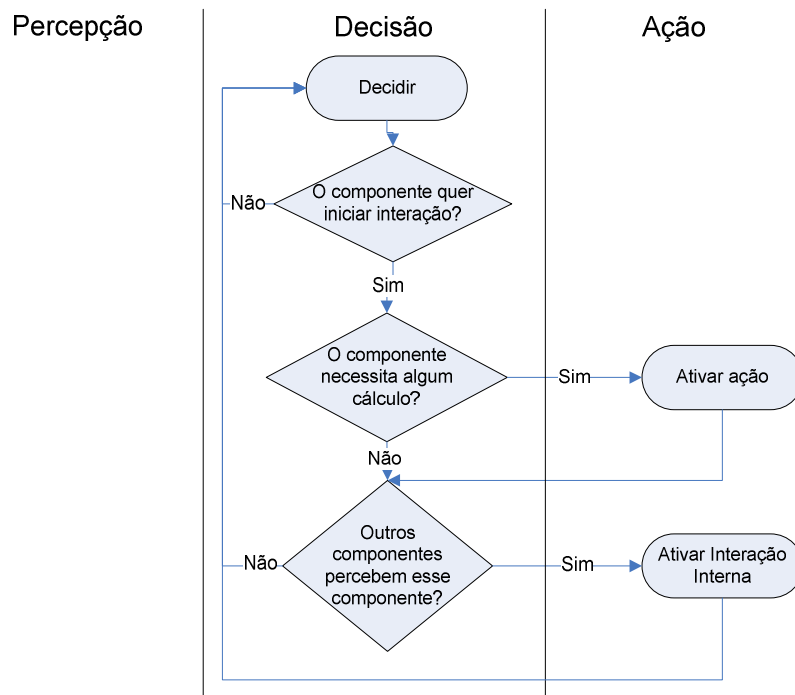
Percepção

Decisão

Ação

Decidir

O componente quer iniciar interação?

Não

Sim

O componente necessita algum cálculo?

Sim

Ativar ação

Não

Outros componentes percebem esse componente?

Não

Sim

Ativar Interação Interna